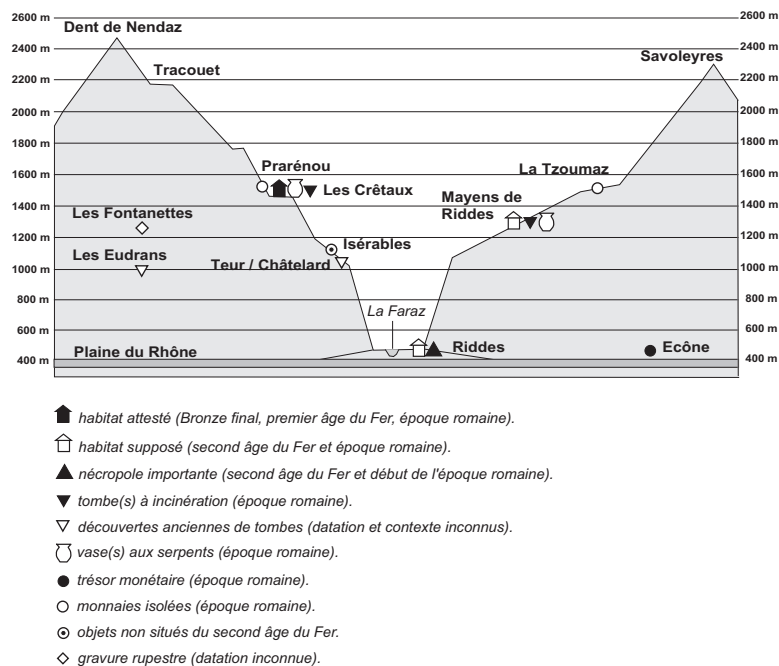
2600 m
2400 m
2200 m
2000 m
1800 m
1600 m
1400 m
1200 m
1000 m
800 m
600 m
400 m

2600 m
2400 m
2200 m
2000 m
1800 m
1600 m
1400 m
1200 m
1000 m
800 m
600 m
400 m

Dent de Nendaz
Tracouet
Savoleyres
Praránou
Les Crêtaux
La Tzoumaz
Mayens de Riddes
Les Fontanettes
Isérables
Les Eudrans
Teur / Châtelard
La Faraz
Plaine du Rhône
Riddes
Ecône

habitat attesté (Bronze final, premier âge du Fer, époque romaine).

habitat supposé (second âge du Fer et époque romaine).

nécropole importante (second âge du Fer et début de l'époque romaine).

tombe(s) à incinération (époque romaine).

découvertes anciennes de tombes (datation et contexte inconnus).

vase(s) aux serpents (époque romaine).

trésor monétaire (époque romaine).

monnaies isolées (époque romaine).

objets non situés du second âge du Fer.

gravure rupestre (datation inconnue).